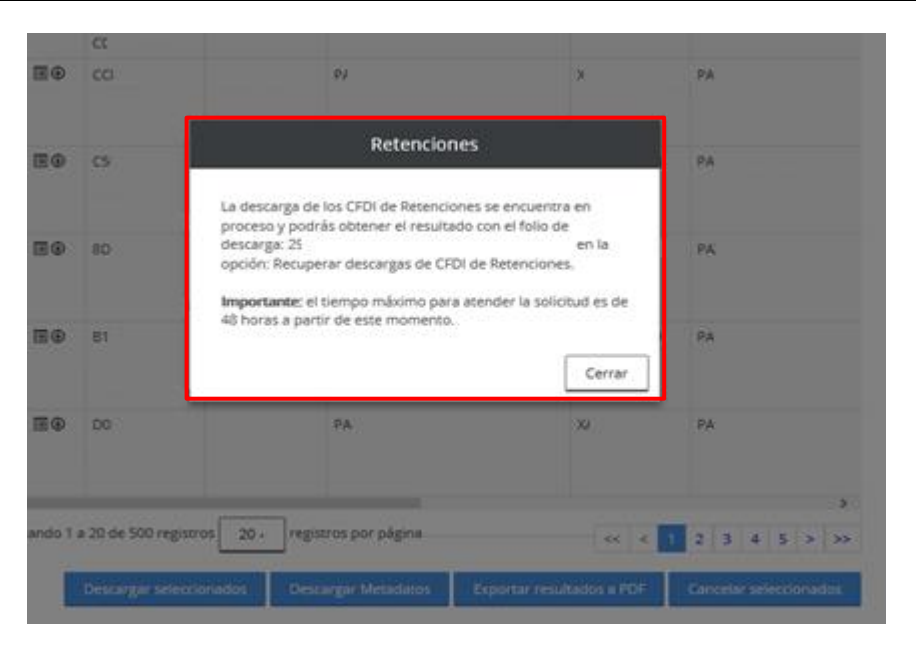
CC

CCI PJ X PA

Retenciones

La descarga de los CFDI de Retenciones se encuentra en proceso y podrás obtener el resultado con el folio de descarga: 2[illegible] en la opción: Recuperar descargas de CFDI de Retenciones.

**Importante:** el tiempo máximo para atender la solicitud es de 48 horas a partir de este momento.

Cerrar

CS PA

8D PA

B1 PA

D0 PA XJ PA

ando 1 a 20 de 500 registros 20 registros por página

<< < 1 2 3 4 5 > >>

Descargar seleccionados Descargar Metadatos Exportar resultados a PDF Cancelar seleccionados